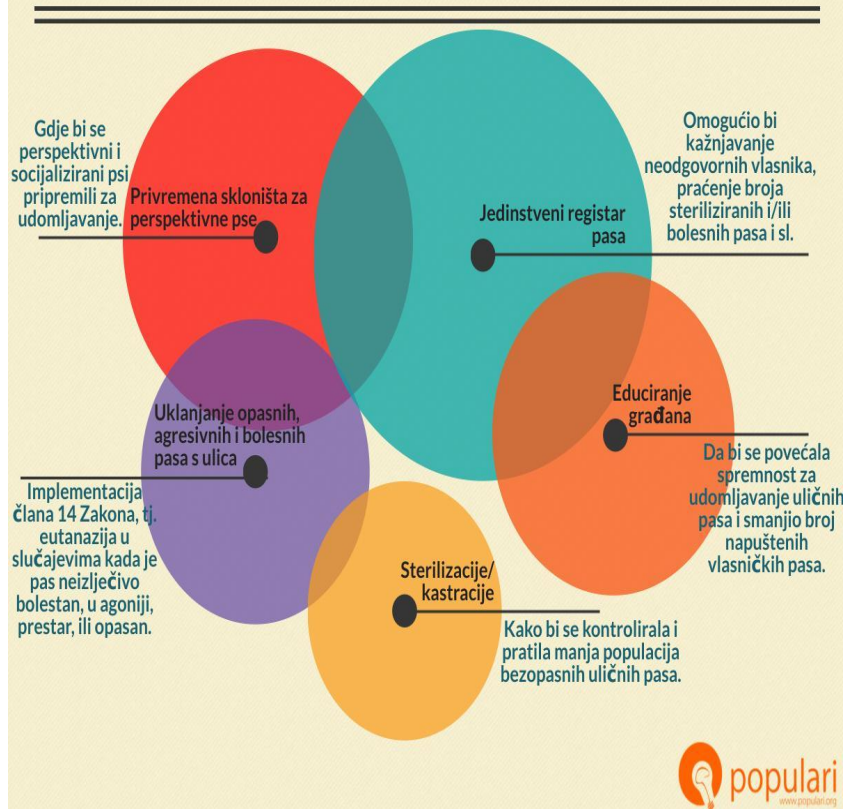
Gdje bi se perspektivni i socijalizirani psi pripremili za udomljavanje.

Privremena skloništa za perspektivne pse

Omogućio bi kažnjavanje neodgovornih vlasnika, praćenje broja steriliziranih i/ili bolesnih pasa i sl.

Jedinstveni registar pasa

Educiranje građana

Da bi se povećala spremnost za udomljavanje uličnih pasa i smanjio broj napuštenih vlasničkih pasa.

Uklanjanje opasnih, agresivnih i bolesnih pasa s ulica

Implementacija člana 14 Zakona, tj. eutanazija u slučajevima kada je pas neizlječivo bolestan, u agoniji, prestar, ili opasan.

Sterilizacije/ kastracije

Kako bi se kontrolirala i pratila manja populacija bezopasnih uličnih pasa.

populari
www.populari.org